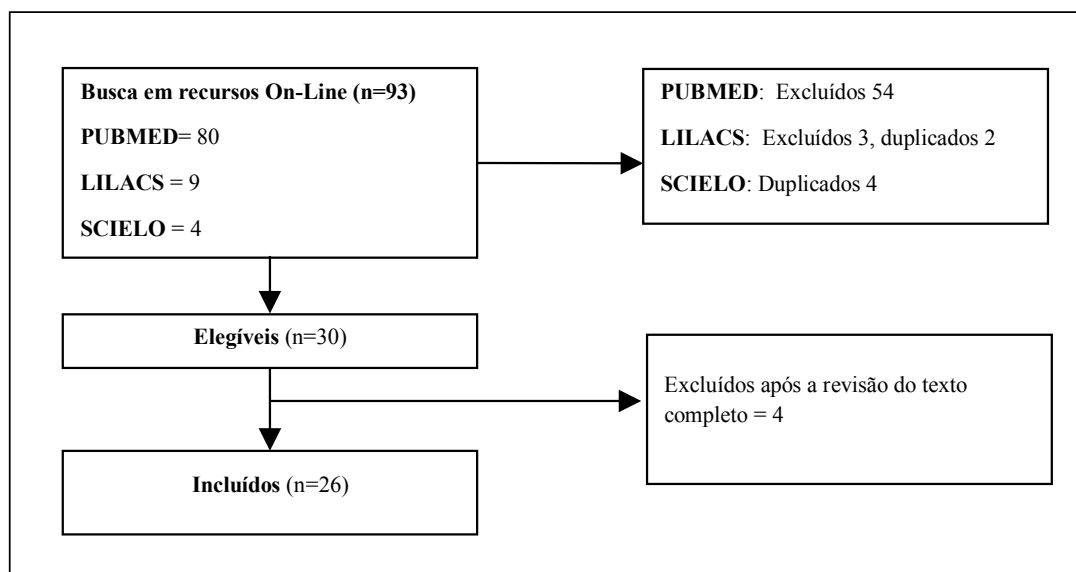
Busca em recursos On-Line (n=93)

PUBMED= 80

LILACS = 9

SCIELO = 4

PUBMED: Excluídos 54

LILACS: Excluídos 3, duplicados 2

SCIELO: Duplicados 4

Elegíveis (n=30)

Excluídos após a revisão do texto completo = 4

Incluídos (n=26)